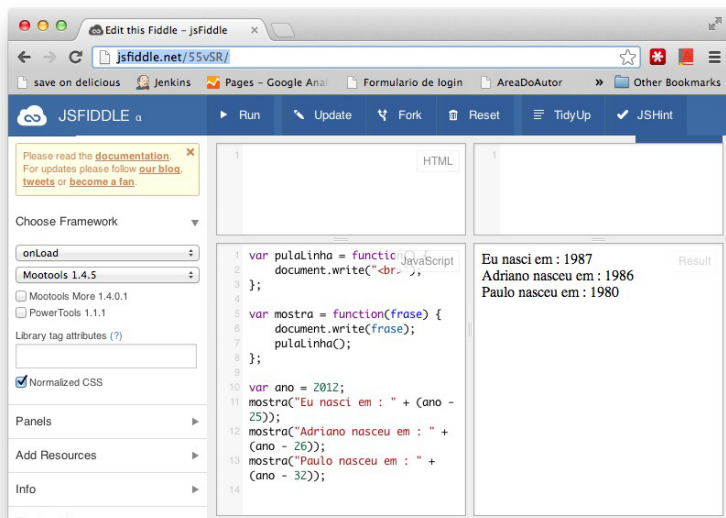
Edit this Fiddle - jsFiddle

jsfiddle.net/55vSR/

save on delicious  Jenkins  Pages - Google Ana  Formulario de login  AreaDoAutor  »  Other Bookmarks

JSFIDDLE α  Run  Update  Fork  Reset  TidyUp  JSHint

Please read the documentation.
For updates please follow our blog, tweets or become a fan.

Choose Framework

onLoad

Mootools 1.4.5

Mootools More 1.4.0.1

PowerTools 1.1.1

Library tag attributes (?)

Normalized CSS

Panels

Add Resources

Info

1

HTML

1

1 var pulaLinha = function() {
2 document.write("<br>");
3 };
4
5 var mostra = function(frase) {
6 document.write(frase);
7 pulaLinha();
8 };
9
10 var ano = 2012;
11 mostra("Eu nasci em : " + (ano - 25));
12 mostra("Adriano nasceu em : " + (ano - 26));
13 mostra("Paulo nasceu em : " + (ano - 32));
14

JavaScript

Eu nasci em : 1987
Adriano nasceu em : 1986
Paulo nasceu em : 1980

Result